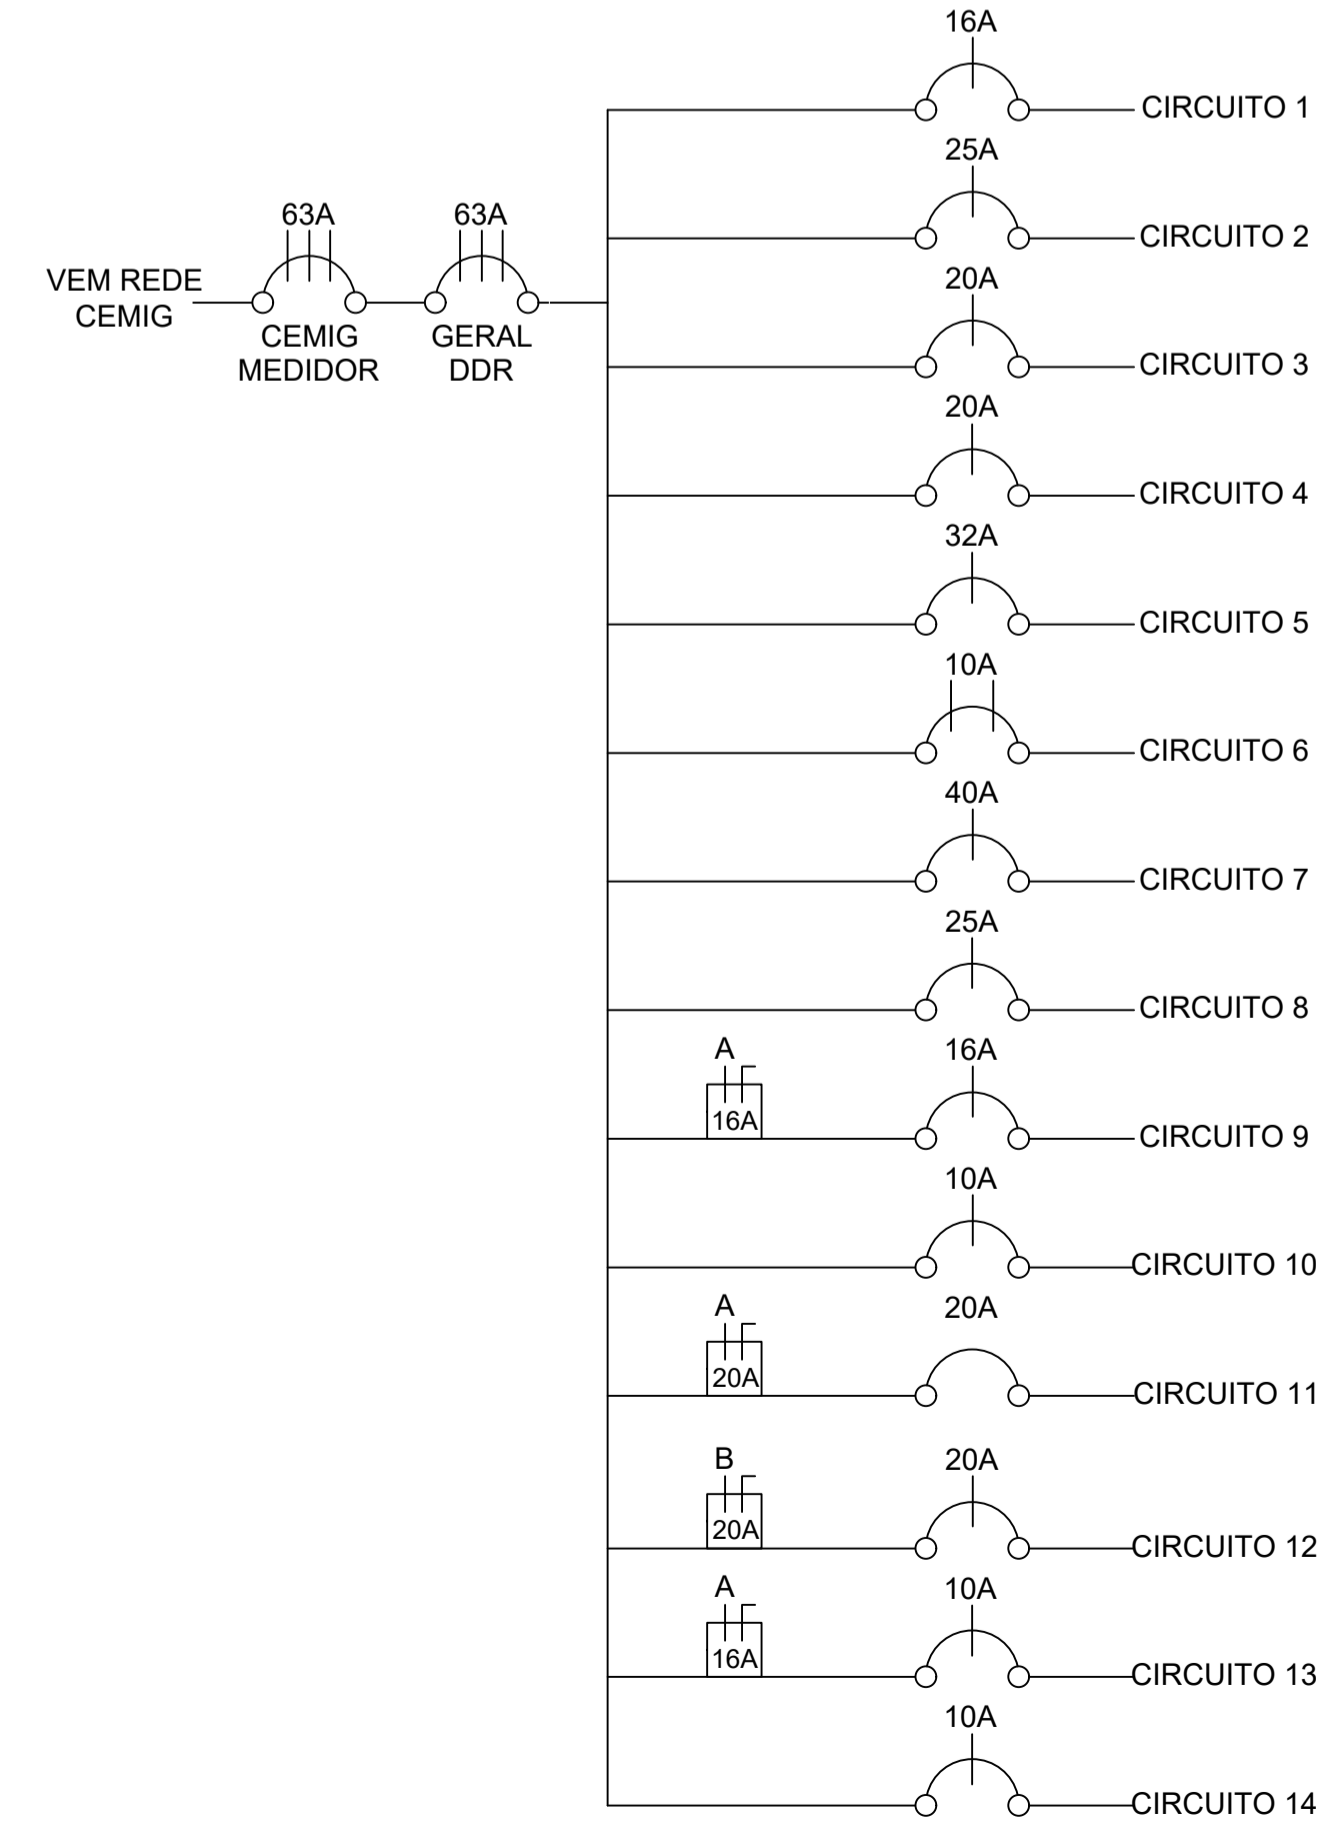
VEM REDE CEMIG

63A
CEMIG MEDIDOR

63A
GERAL DDR

16A
CIRCUITO 1

25A
CIRCUITO 2

20A
CIRCUITO 3

20A
CIRCUITO 4

32A
CIRCUITO 5

10A
CIRCUITO 6

40A
CIRCUITO 7

25A
CIRCUITO 8

A
16A
16A
CIRCUITO 9

10A
CIRCUITO 10

A
20A
20A
CIRCUITO 11

B
20A
20A
CIRCUITO 12

A
16A
10A
CIRCUITO 13

10A
CIRCUITO 14